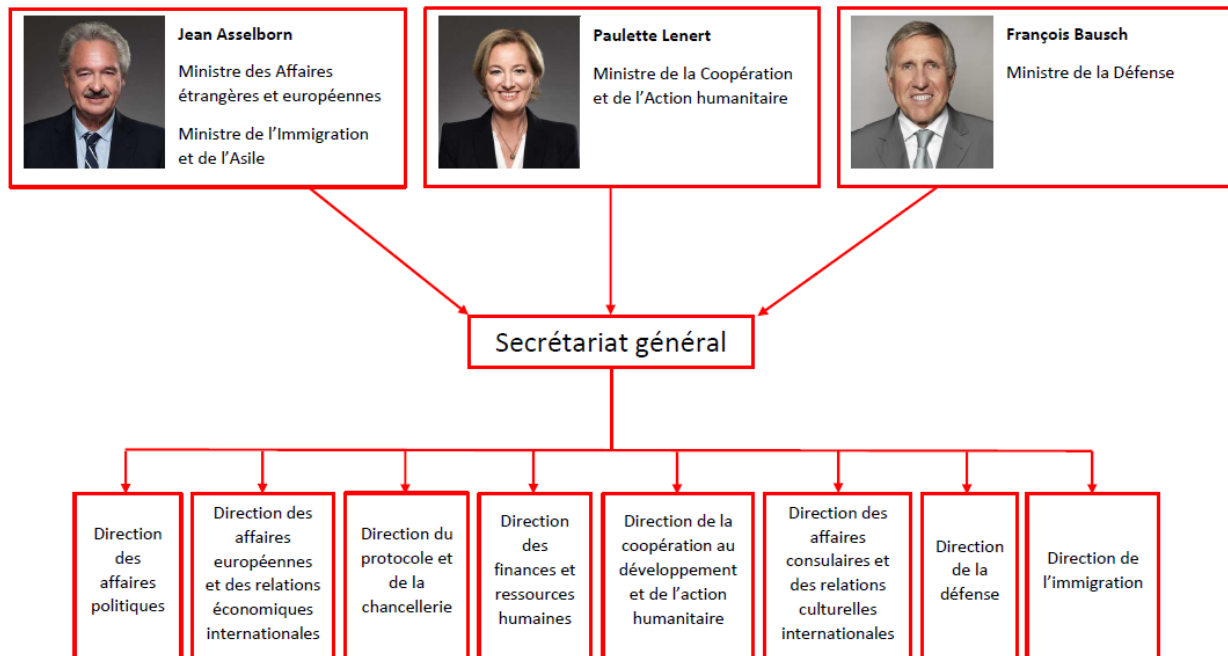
Jean Asselborn

Ministre des Affaires étrangères et européennes

Ministre de l'Immigration et de l'Asile

Paulette Lenert

Ministre de la Coopération et de l'Action humanitaire

François Bausch

Ministre de la Défense

Secrétariat général

Direction des affaires politiques

Direction des affaires européennes et des relations économiques internationales

Direction du protocole et de la chancellerie

Direction des finances et ressources humaines

Direction de la coopération au développement et de l'action humanitaire

Direction des affaires consulaires et des relations culturelles internationales

Direction de la défense

Direction de l'immigration